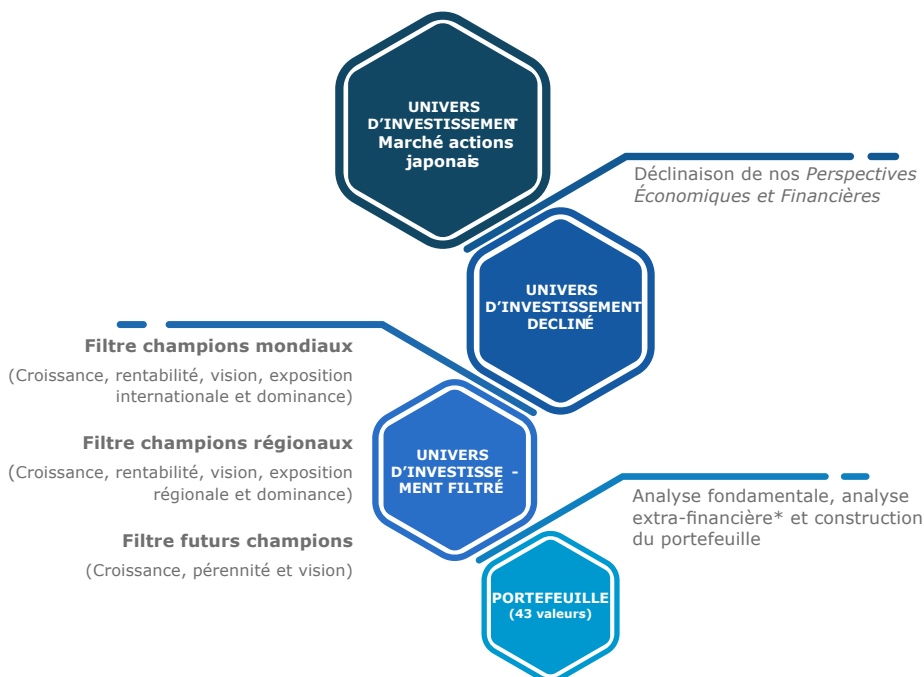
UNIVERS D'INVESTISSEMENT Marché actions japonais

Déclinaison de nos *Perspectives Économiques et Financières*

UNIVERS D'INVESTISSEMENT DECLINÉ

**Filtre champions mondiaux**

(Croissance, rentabilité, vision, exposition internationale et dominance)

**Filtre champions régionaux**

(Croissance, rentabilité, vision, exposition régionale et dominance)

**Filtre futurs champions**

(Croissance, pérennité et vision)

UNIVERS D'INVESTISSEMENT FILTRÉ

Analyse fondamentale, analyse extra-financière* et construction du portefeuille

PORTEFEUILLE (43 valeurs)